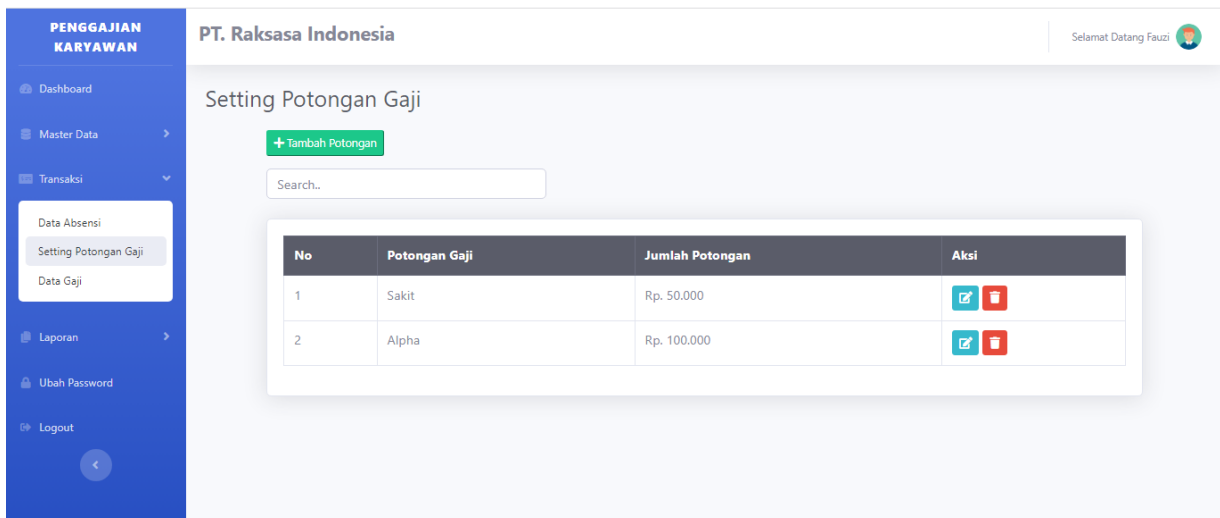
PENGGAJIAN KARYAWAN

Dashboard

Master Data

Transaksi

Data Absensi

Setting Potongan Gaji

Data Gaji

Laporan

Ubah Password

Logout

PT. Raksasa Indonesia

Selamat Datang Fauzi

Setting Potongan Gaji

+ Tambah Potongan

Search..

| No | Potongan Gaji | Jumlah Potongan | Aksi |
|---|---|---|---|
| 1 | Sakit | Rp. 50.000 | |
| 2 | Alpha | Rp. 100.000 | |